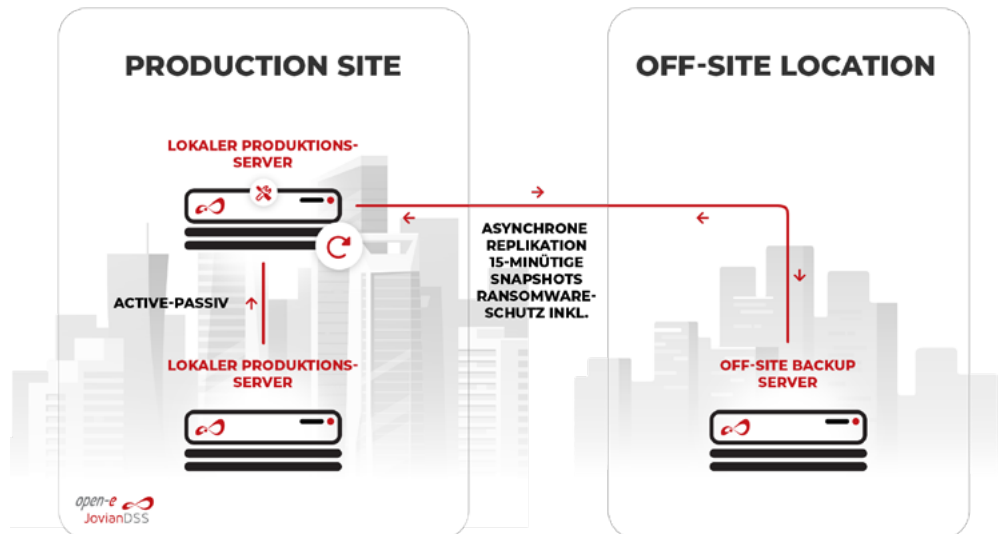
PRODUCTION SITE

LOKALER PRODUKTIONS-SERVER

ACTIVE-PASSIV

LOKALER PRODUKTIONS-SERVER

open-e
JovianDSS

ASYNCHRONE REPLIKATION 15-MINÜTIGE SNAPSHOTS RANSOMWARE-SCHUTZ INKL.

OFF-SITE LOCATION

OFF-SITE BACKUP SERVER